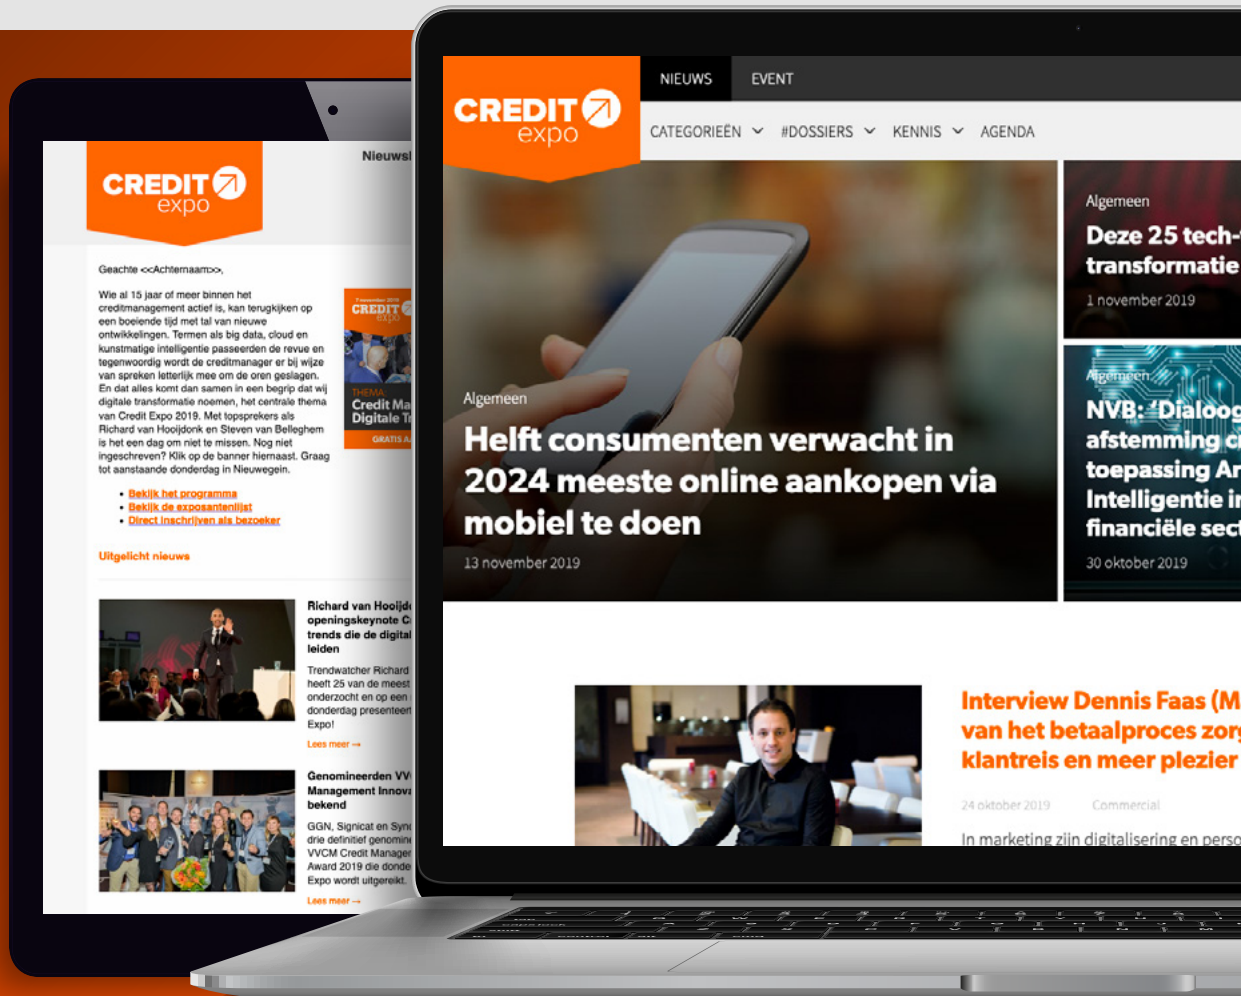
CREDIT expo

Nieuws

Geachte <<Achternaam>>,

Wie al 15 jaar of meer binnen het creditmanagement actief is, kan terugkijken op een boeiende tijd met tal van nieuwe ontwikkelingen. Termen als big data, cloud en kunstmatige intelligentie passeerden de revue en tegenwoordig wordt de creditmanager er bij wijze van spreken letterlijk mee om de oren geslagen. En dat alles komt dan samen in een begrip dat wij digitale transformatie noemen, het centrale thema van Credit Expo 2019. Met topsprekers als Richard van Hooijdonk en Steven van Belleghem is het een dag om niet te missen. Nog niet ingeschreven? Klik op de banner hiernaast. Graag tot aanstaande donderdag in Nieuwegein.

• Bekijk het programma
• Bekijk de exposantenlijst
• Direct inschrijven als bezoeker

7 november 2019
CREDIT expo
THEMA
Credit Ma
Digitale T
GRATIS A

Uitgelicht nieuws

Richard van Hooijd openingskeynote C trends die de digital leiden

Trendwatcher Richard heeft 25 van de meest onderzocht en op een donderdag presenteert Expo!

Lees meer →

Genomineerden VV Management Innova bekend

GGN, Signicat en Syn drie definitief genomin VVCM Credit Manager Award 2019 die donde Expo wordt uitgereikt.

Lees meer →

CREDIT expo

NIEUWS EVENT

CATEGORIEËN #DOSSIERS KENNIS AGENDA

Algemeen
Helft consumenten verwacht in 2024 meeste online aankopen via mobiel te doen
13 november 2019

Algemeen
Deze 25 tech- transformatie
1 november 2019

Algemeen
NVB: 'Dialoog afstemming c toepassing Ar Intelligentie i financiële sect
30 oktober 2019

Interview Dennis Faas (M van het betaalproces zor klantreis en meer plezier

24 oktober 2019 Commercial

In marketing zijn digitalisering en perso